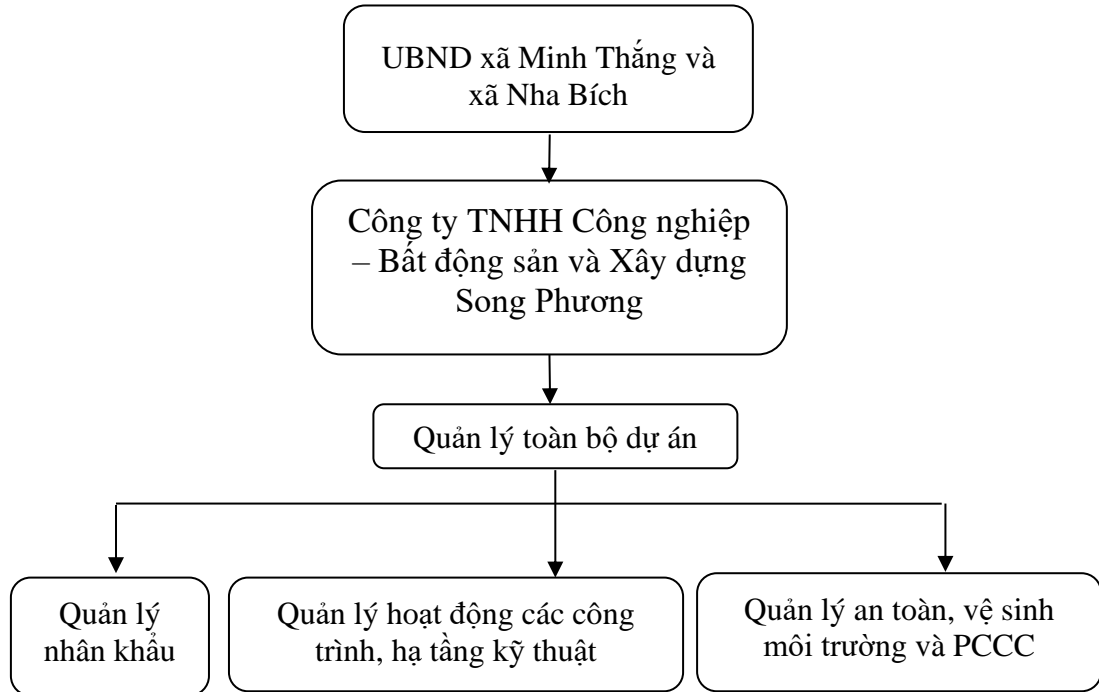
UBND xã Minh Thắng và xã Nha Bích

Công ty TNHH Công nghiệp – Bất động sản và Xây dựng Song Phương

Quản lý toàn bộ dự án

Quản lý nhân khẩu

Quản lý hoạt động các công trình, hạ tầng kỹ thuật

Quản lý an toàn, vệ sinh môi trường và PCCC